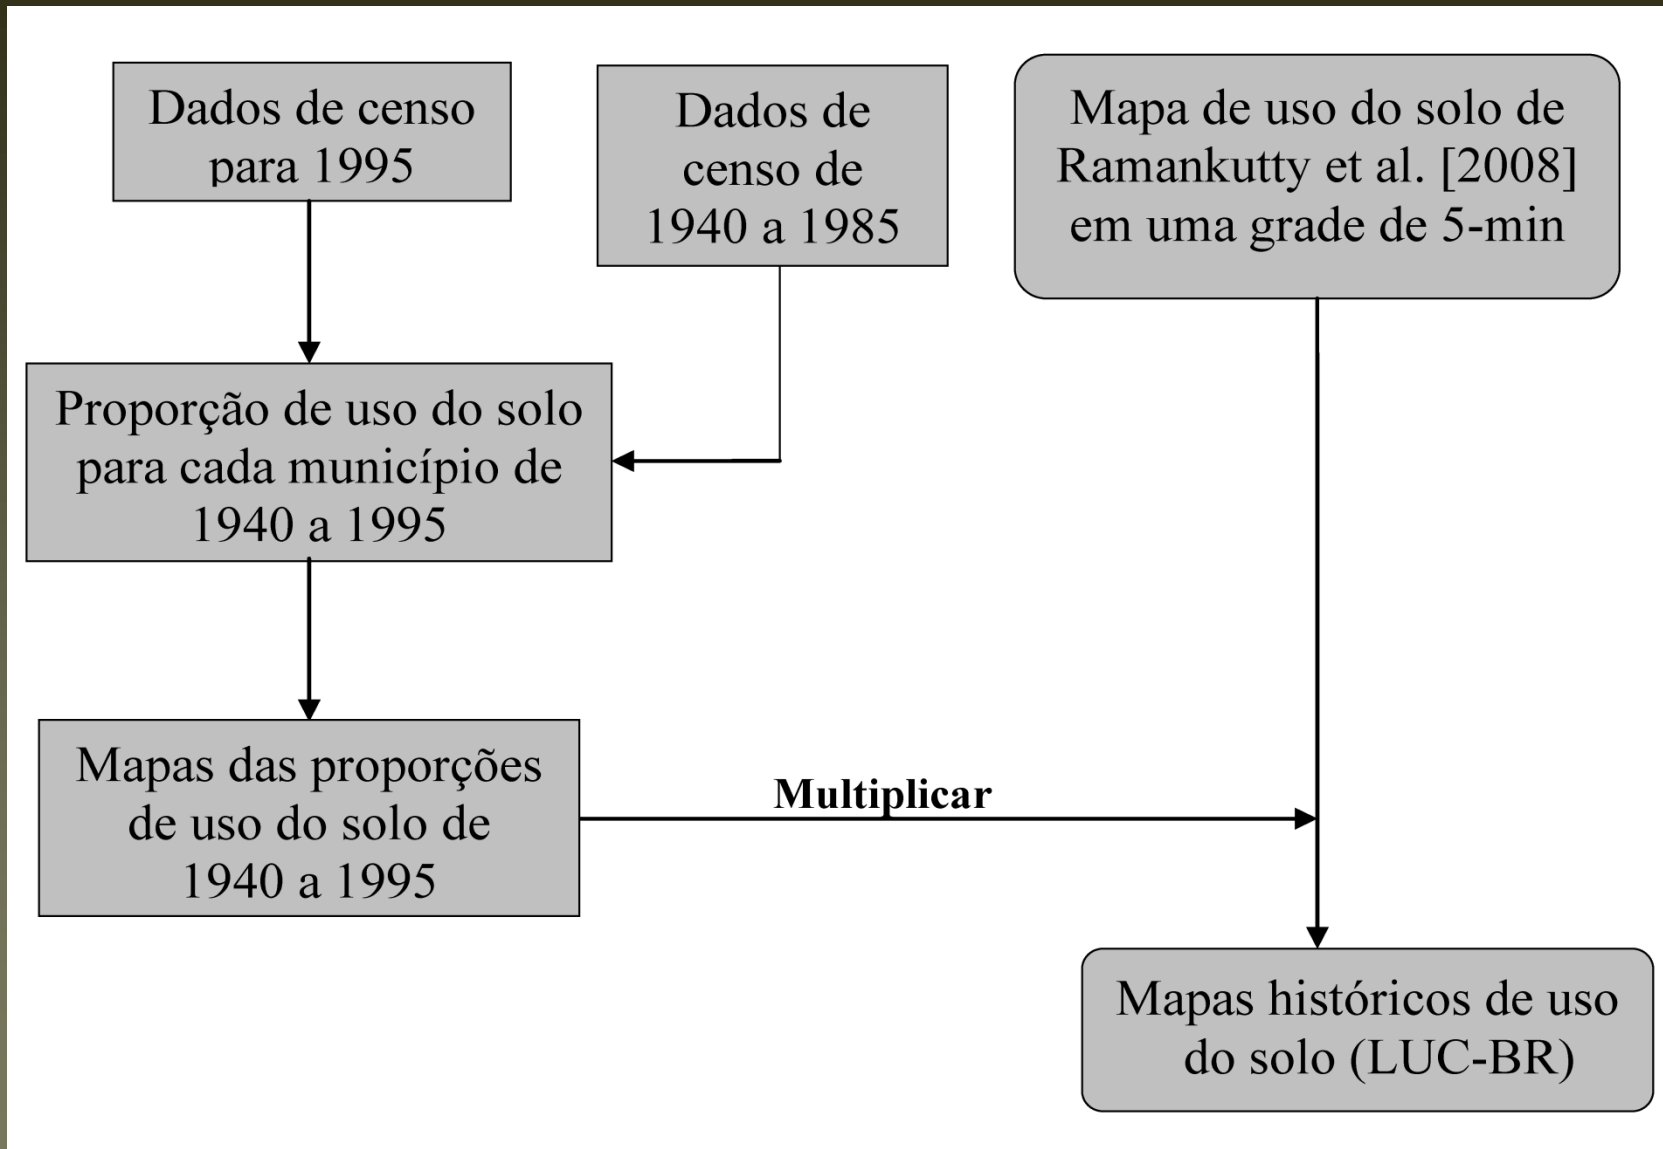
Dados de censo para 1995

Dados de censo de 1940 a 1985

Mapa de uso do solo de Ramankutty et al. [2008] em uma grade de 5-min

Proporção de uso do solo para cada município de 1940 a 1995

Mapas das proporções de uso do solo de 1940 a 1995

Multiplicar

Mapas históricos de uso do solo (LUC-BR)